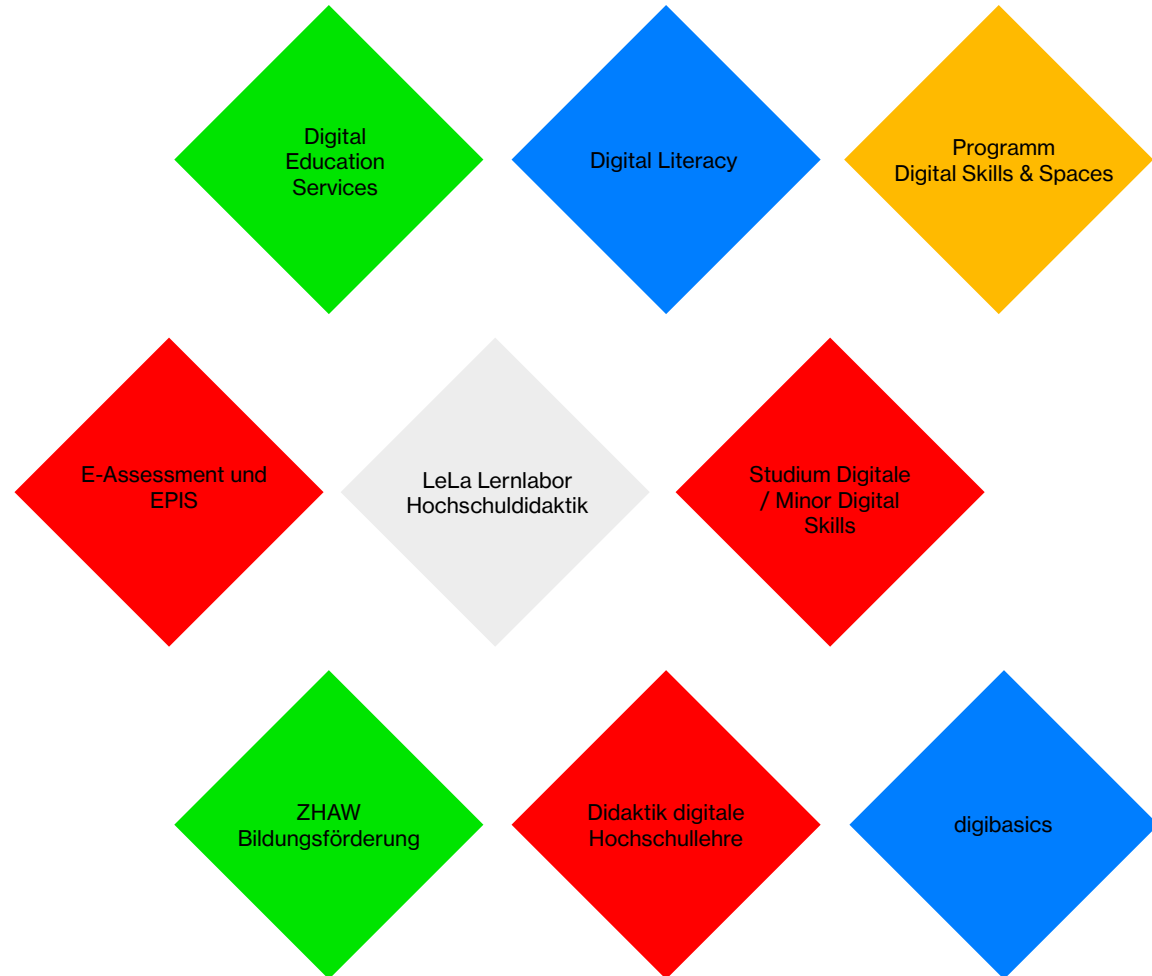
Digital Education Services

Digital Literacy

Programm
Digital Skills & Spaces

E-Assessment und EPIS

LeLa Lernlabor Hochschuldidaktik

Studium Digitale / Minor Digital Skills

ZHAW Bildungsförderung

Didaktik digitale Hochschullehre

digibasics